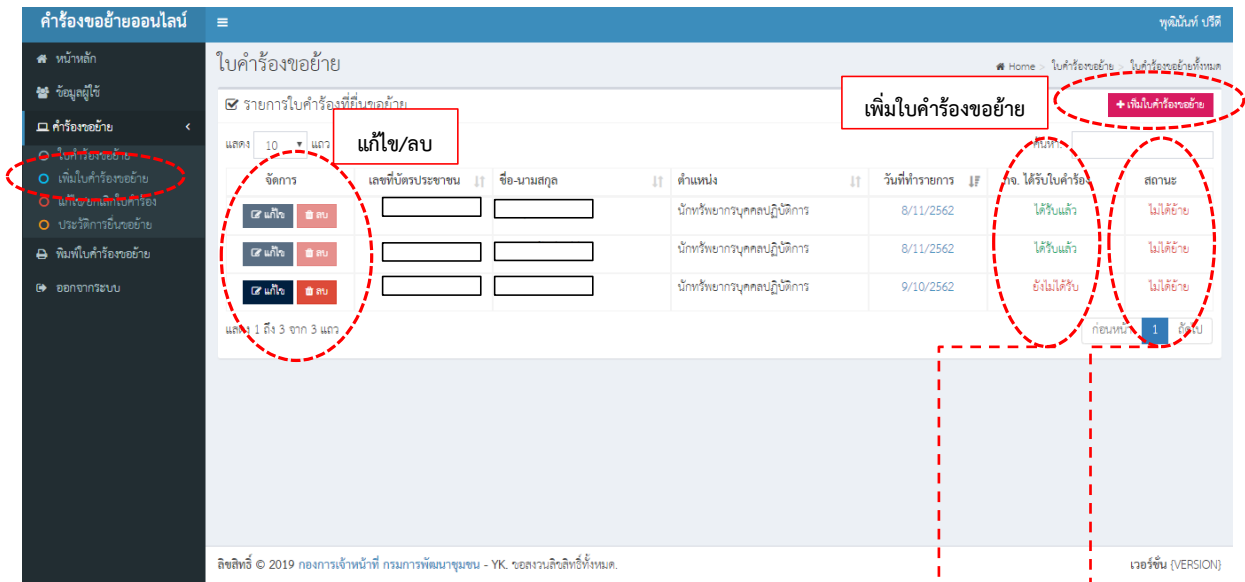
คำร้องขอย้ายออนไลน์
≡
พุฒินันท์ ปรีดี

หน้าหลัก
ข้อมูลผู้ใช้
คำร้องขอย้าย
ใบคำร้องขอย้าย
เพิ่มใบคำร้องขอย้าย
แก้ไขยกเลิกใบคำร้อง
ประวัติการยื่นขอย้าย
พิมพ์ใบคำร้องขอย้าย
ออกจากระบบ

ใบคำร้องขอย้าย
Home > ใบคำร้องขอย้าย > ใบคำร้องขอย้ายทั้งหมด

รายการใบคำร้องที่ยื่นขอย้าย
เพิ่มใบคำร้องขอย้าย
+ เพิ่มใบคำร้องขอย้าย
แก้ไข/ลบ
แสดง 10 แถว
ค้นหา:

| จัดการ | เลขที่บัตรประชาชน | ชื่อ-นามสกุล | ตำแหน่ง | วันที่ทำรายการ | จ. ได้รับใบคำร้อง | สถานะ |
|---|---|---|---|---|---|---|
| แก้ไข ลบ | | | นักทรัพยากรบุคคลปฏิบัติการ | 8/11/2562 | ได้รับแล้ว | ไม่ได้ย้าย |
| แก้ไข ลบ | | | นักทรัพยากรบุคคลปฏิบัติการ | 8/11/2562 | ได้รับแล้ว | ไม่ได้ย้าย |
| แก้ไข ลบ | | | นักทรัพยากรบุคคลปฏิบัติการ | 9/10/2562 | ยังไม่ได้รับ | ไม่ได้ย้าย |

แสดง 1 ถึง 3 จาก 3 แถว
ก่อนหน้า 1 ถัดไป

ลิขสิทธิ์ © 2019 กองการเจ้าหน้าที่ กรมการพัฒนาชุมชน - YK. ขอสงวนลิขสิทธิ์ทั้งหมด.
เวอร์ชั่น {VERSION}